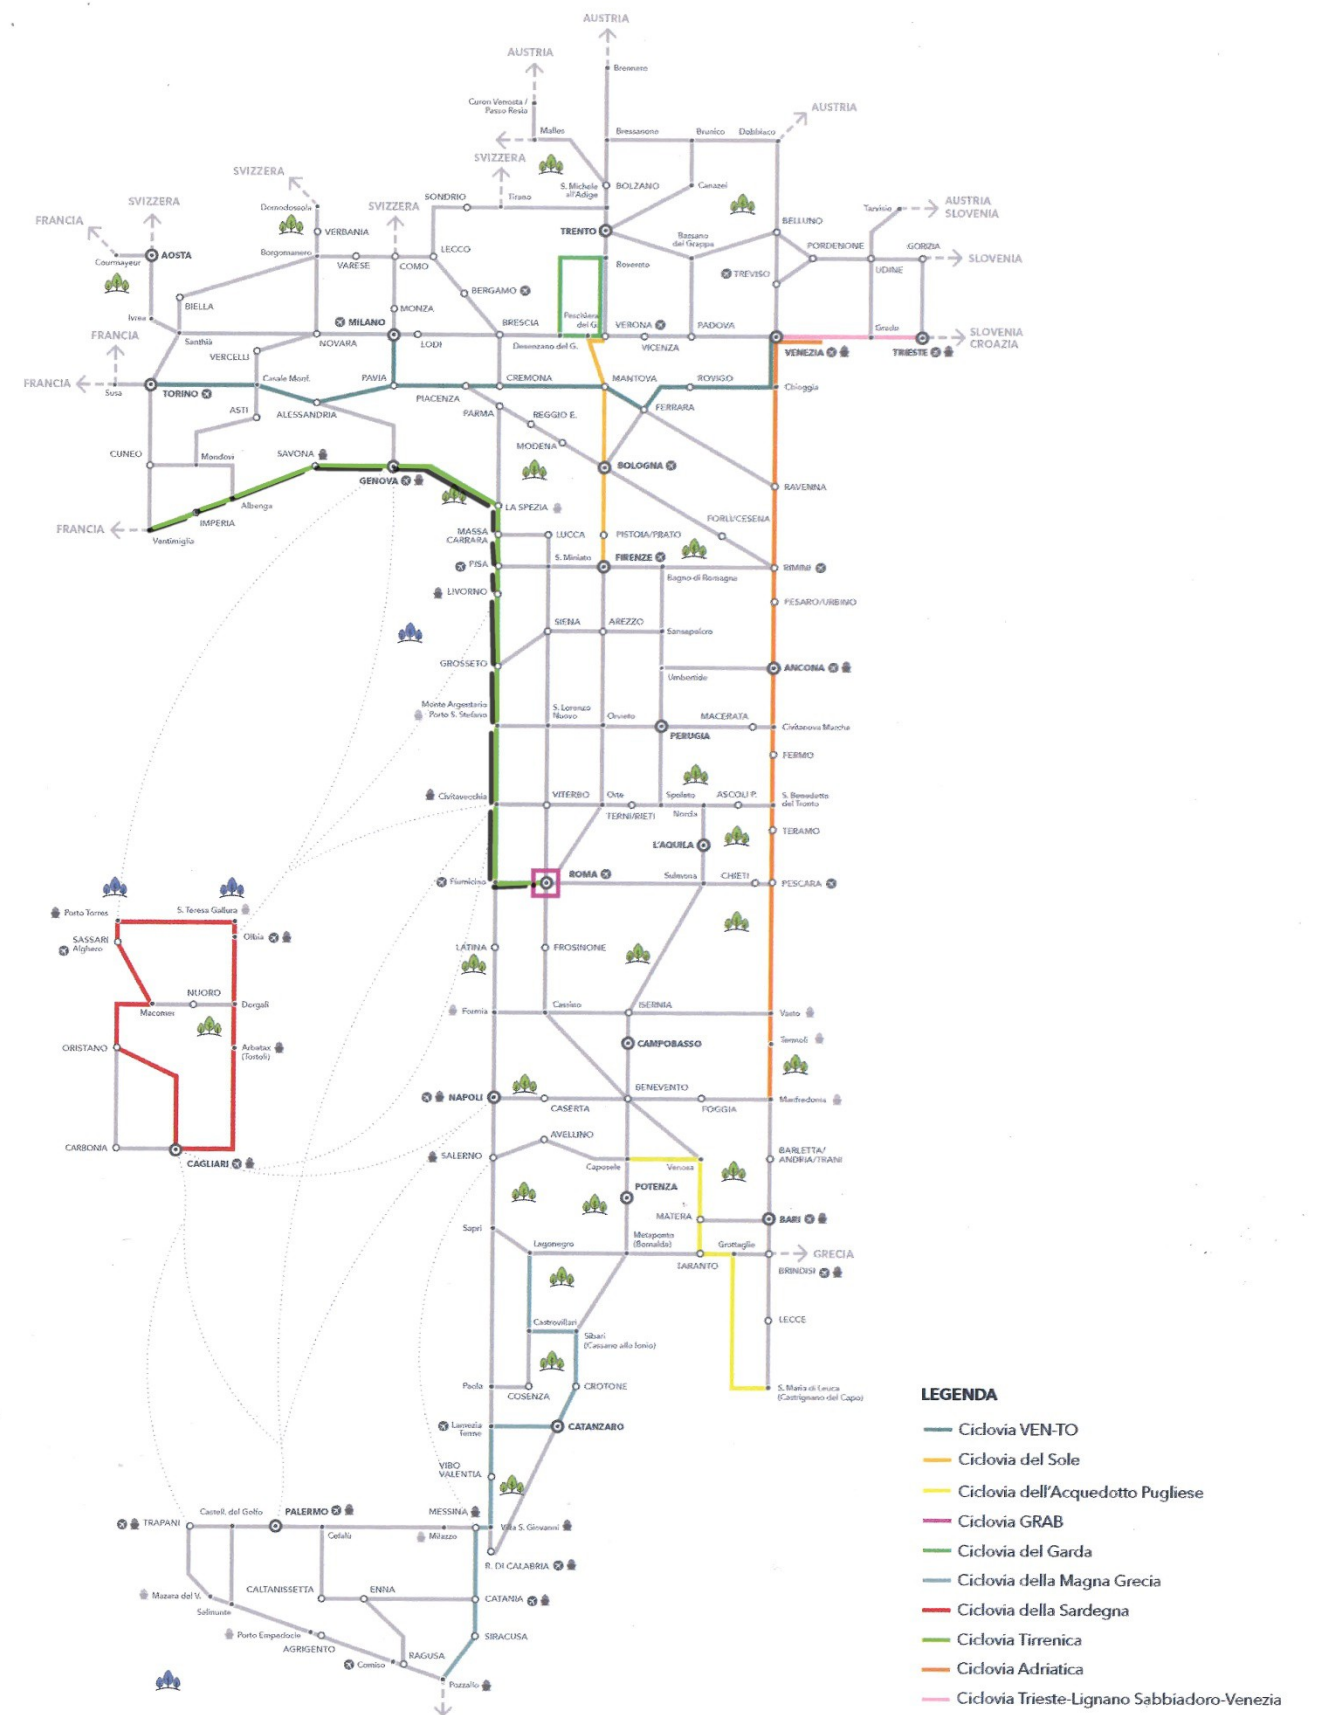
AUSTRIA
AUSTRIA
Brennero
Curon Venosta / Passo Resia
Malles
Bressanone
Brunico
Dobbiaco
AUSTRIA
SVIZZERA
S. Michele all'Adige
BOLZANO
Canazei
SVIZZERA
Domodossola
SVIZZERA
SONDRIO
Tirano
Tarvisio
AUSTRIA SLOVENIA
FRANCIA
SVIZZERA
VERBANIA
TRENTO
Bassano del Grappa
BELLUNO
Courmayeur
AOSTA
Borgomanero
VARESE
COMO
LECCO
Rovereto
PORDENONE
GORIZIA
SLOVENIA
TREVISO
UDINE
BIELLA
BERGAMO
Ivrea
MONZA
MILANO
BRESCIA
Peschiera del G.
VERONA
PADOVA
Grado
FRANCIA
Santhià
NOVARA
LODI
Desenzano del G.
VICENZA
VENEZIA
TRIESTE
SLOVENIA CROAZIA
VERCELLI
FRANCIA
Susa
TORINO
Casale Monf.
PAVIA
CREMONA
MANTOVA
ROVIGO
Chioggia
ASTI
ALESSANDRIA
PIACENZA
FERRARA
PARMA
REGGIO E.
MODENA
CUNEO
Mondovì
SAVONA
GENOVA
BOLOGNA
RAVENNA
Albenga
LA SPEZIA
FORLÌ/CESENA
FRANCIA
IMPERIA
Ventimiglia
MASSA CARRARA
LUCCA
PISTOIA/PRATO
S. Miniato
FIRENZE
PISA
RIMINI
Bagno di Romagna
LIVORNO
PESARO/URBINO
SIENA
AREZZO
Sansepolcro
GROSSETO
ANCONA
Umbertide
Monte Argentario Porto S. Stefano
S. Lorenzo Nuovo
Orvieto
PERUGIA
MACERATA
Civitanova Marche
FERMO
Civitavecchia
VITERBO
Orte
Spoleto
ASCOLI P.
S. Benedetto del Tronto
TERNI/RIETI
Norcia
TERAMO
L'AQUILA
Fiumicino
ROMA
Sulmona
CHIETI
PESCARA
Porto Torres
S. Teresa Gallura
SASSARI
Alghero
Olbia
LATINA
FROSINONE
NUORO
Macomer
Dorgali
Cassino
ISERNIA
Formia
Vasto
ORISTANO
Arbatax (Tortolì)
CAMPOBASSO
Termoli
BENEVENTO
NAPOLI
CASERTA
FOGGIA
Manfredonia
CARBONIA
CAGLIARI
AVELLINO
SALERNO
Caposele
Venosa
BARLETTA/ ANDRIA/TRANI
POTENZA
MATERA
BARI
Sapri
Lagonegro
Metaponto (Bernalda)
Grottaglie
GRECIA
TARANTO
BRINDISI
LECCE
Castrovillari
Sibari (Cassano allo Ionio)
Paola
COSENZA
CROTONE
S. Maria di Leuca (Castrignano del Capo)
Lamezia Terme
CATANZARO
VIBO VALENTIA
TRAPANI
Castell. del Golfo
PALERMO
MESSINA
Villa S. Giovanni
Cefalù
Milazzo
R. DI CALABRIA
Mazara del V.
CALTANISSETTA
ENNA
CATANIA
Selinunte
Porto Empedocle
AGRIGENTO
SIRACUSA
Comiso
RAGUSA
Pozzallo

LEGENDA
Ciclovia VEN-TO
Ciclovia del Sole
Ciclovia dell'Acquedotto Pugliese
Ciclovia GRAB
Ciclovia del Garda
Ciclovia della Magna Grecia
Ciclovia della Sardegna
Ciclovia Tirrenica
Ciclovia Adriatica
Ciclovia Trieste-Lignano Sabbiadoro-Venezia